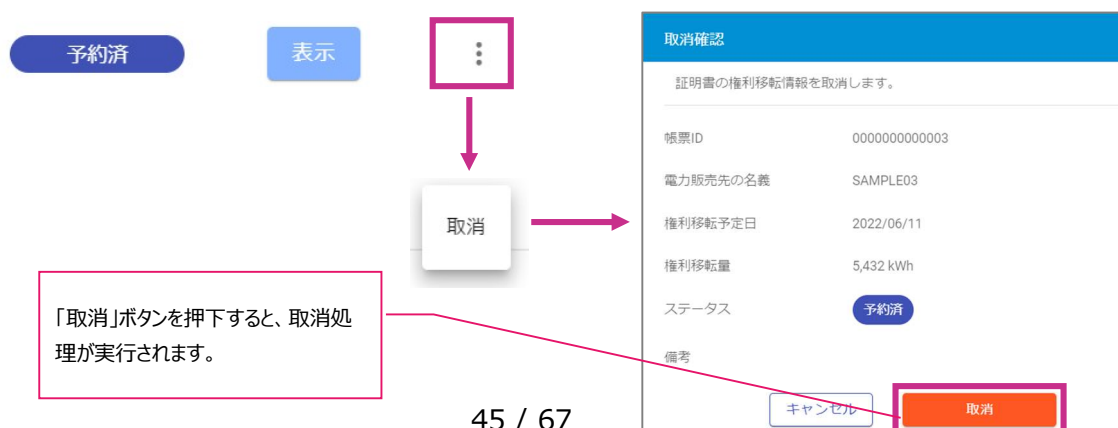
予約済

表示

取消

「取消」ボタンを押下すると、取消処理が実行されます。

45 / 67

取消確認

証明書の権利移転情報を取消します。

| | |
|---|---|
| 帳票ID | 0000000000003 |
| 電力販売先の名義 | SAMPLE03 |
| 権利移転予定日 | 2022/06/11 |
| 権利移転量 | 5,432 kWh |
| ステータス | 予約済 |
| 備考 | |

キャンセル

取消